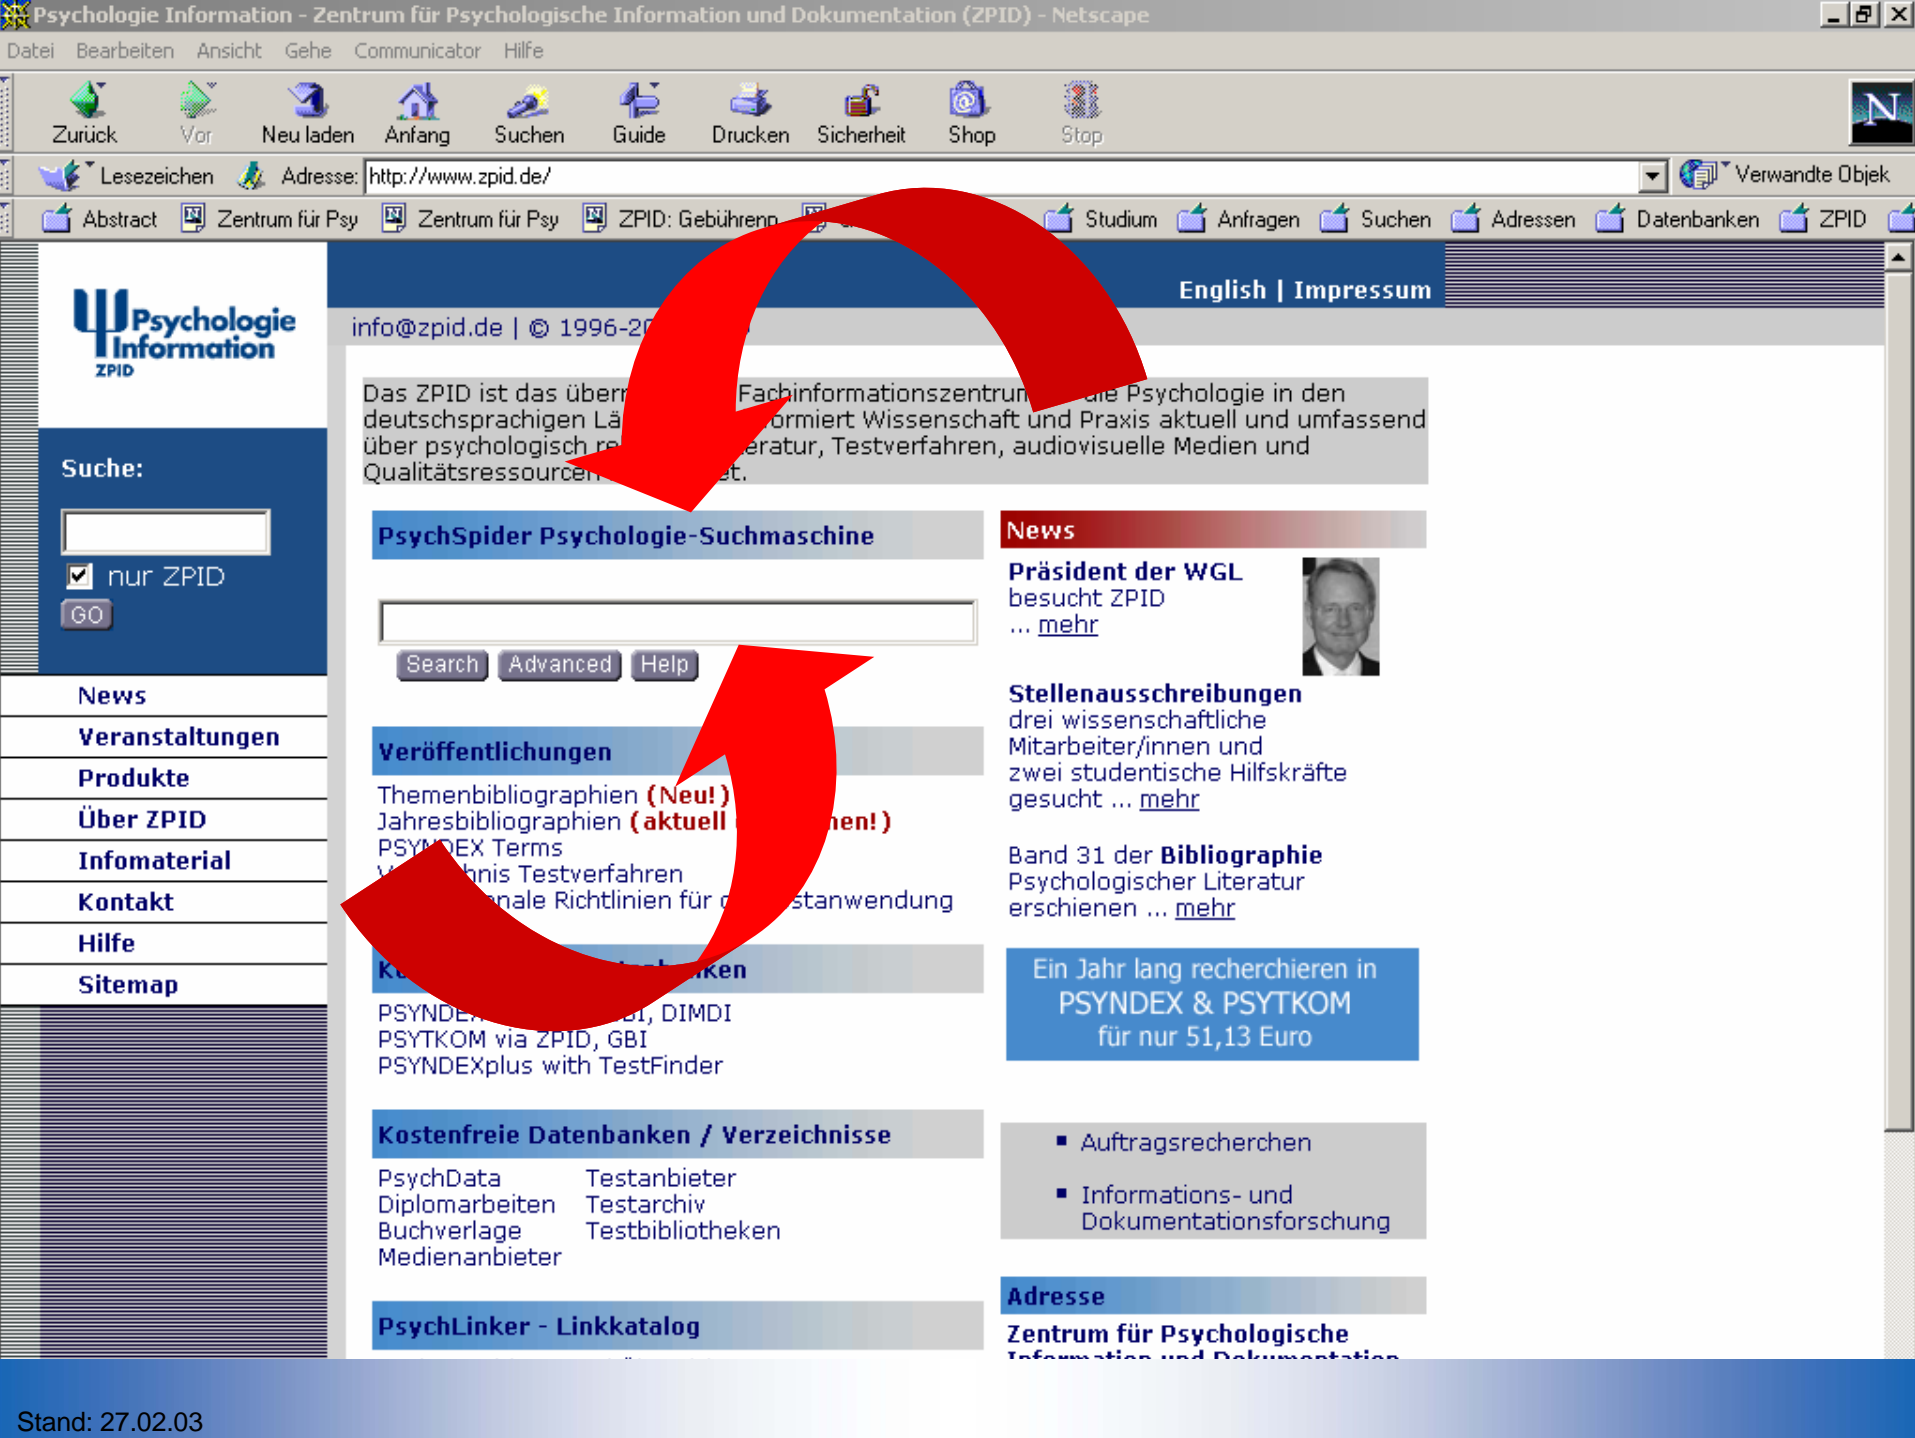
Psychologie Information - Zentrum für Psychologische Information und Dokumentation (ZPID) - Netscape

Datei Bearbeiten Ansicht Gehe Communicator Hilfe

Zurück Vor Neu laden Anfang Suchen Guide Drucken Sicherheit Shop Stop

Lesezeichen Adresse: http://www.zpid.de/ Verwandte Objek

Abstract Zentrum für Psy Zentrum für Psy ZPID: Gebühren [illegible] Studium Anfragen Suchen Adressen Datenbanken ZPID

Psychologie Information ZPID

English | Impressum

info@zpid.de | © 1996-2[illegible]

Suche:

nur ZPID

GO

News
Veranstaltungen
Produkte
Über ZPID
Infomaterial
Kontakt
Hilfe
Sitemap

Das ZPID ist das über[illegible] Fachinformationszentrum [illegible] Psychologie in den deutschsprachigen Lä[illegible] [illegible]ormiert Wissenschaft und Praxis aktuell und umfassend über psychologisch re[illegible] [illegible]eratur, Testverfahren, audiovisuelle Medien und Qualitätsressourcen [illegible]t.

PsychSpider Psychologie-Suchmaschine

Search Advanced Help

Veröffentlichungen

Themenbibliographien (Neu!)
Jahresbibliographien (aktuell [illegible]nen!)
PSY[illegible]EX Terms
V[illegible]nis Testverfahren
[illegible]nale Richtlinien für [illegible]stanwendung

K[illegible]ken

PSYNDE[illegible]I, DIMDI
PSYTKOM via ZPID, GBI
PSYNDEXplus with TestFinder

Kostenfreie Datenbanken / Verzeichnisse

PsychData
Diplomarbeiten
Buchverlage
Medienanbieter

Testanbieter
Testarchiv
Testbibliotheken

PsychLinker - Linkkatalog

News

Präsident der WGL besucht ZPID ... mehr

Stellenausschreibungen drei wissenschaftliche Mitarbeiter/innen und zwei studentische Hilfskräfte gesucht ... mehr

Band 31 der Bibliographie Psychologischer Literatur erschienen ... mehr

Ein Jahr lang recherchieren in PSYNDEX & PSYTKOM für nur 51,13 Euro

▪ Auftragsrecherchen
▪ Informations- und Dokumentationsforschung

Adresse

Zentrum für Psychologische
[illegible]

Stand: 27.02.03